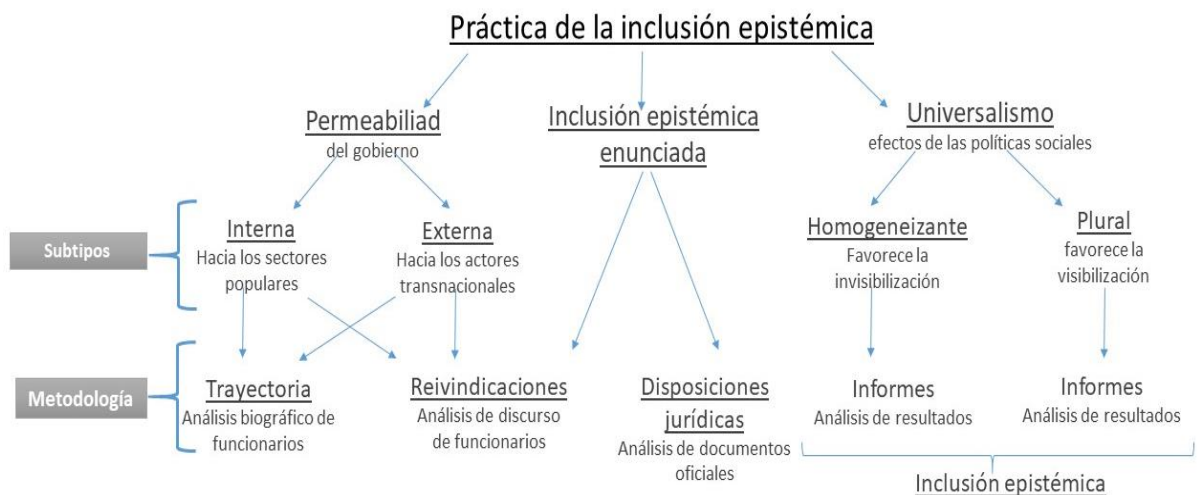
Práctica de la inclusión epistémica

Permeabiliad
del gobierno

Inclusión epistémica enunciada

Universalismo
efectos de las políticas sociales

Subtipos

Interna
Hacia los sectores populares

Externa
Hacia los actores transnacionales

Homogeneizante
Favorece la invisibilización

Plural
favorece la visibilización

Metodología

Trayectoria
Análisis biográfico de funcionarios

Reivindicaciones
Análisis de discurso de funcionarios

Disposiciones jurídicas
Análisis de documentos oficiales

Informes
Análisis de resultados

Informes
Análisis de resultados

Inclusión epistémica